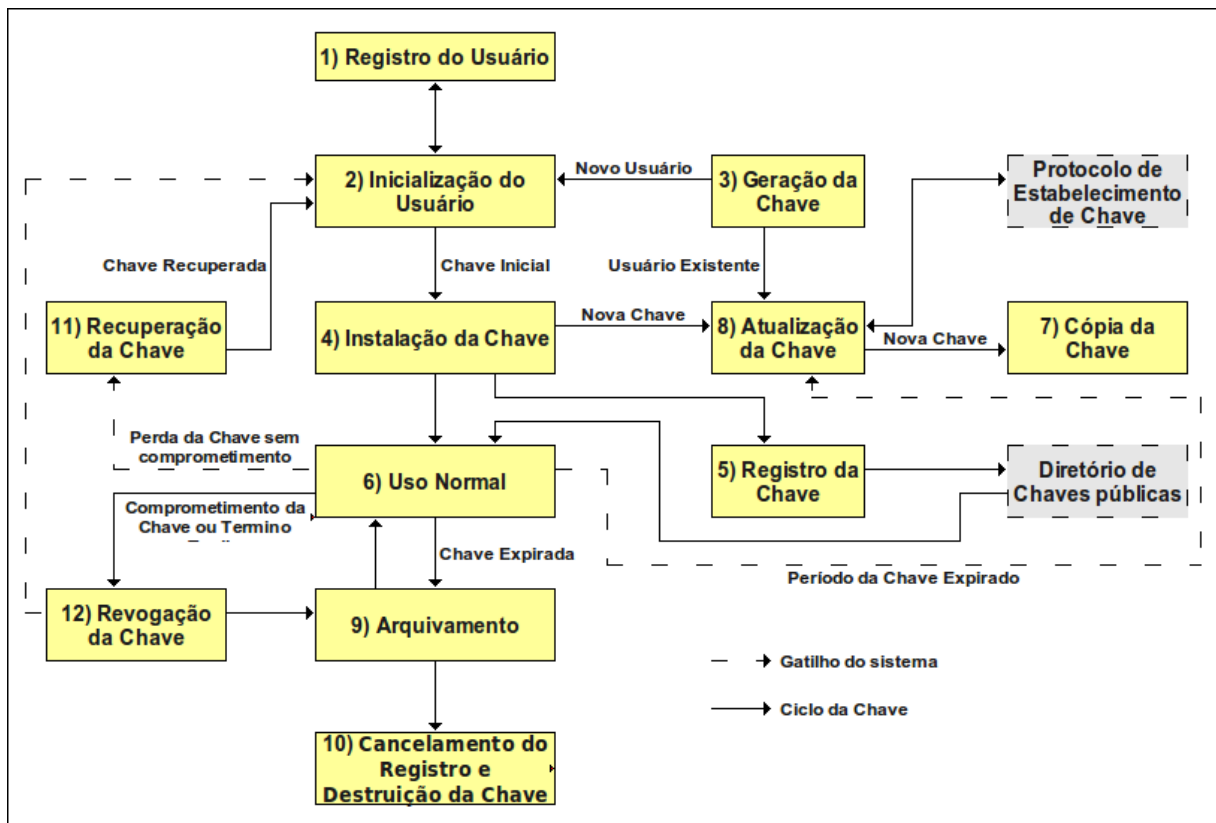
1) Registro do Usuário

2) Inicialização do Usuário

Novo Usuário

3) Geração da Chave

Protocolo de Estabelecimento de Chave

Chave Recuperada

Chave Inicial

Usuário Existente

11) Recuperação da Chave

4) Instalação da Chave

Nova Chave

8) Atualização da Chave

Nova Chave

7) Cópia da Chave

Perda da Chave sem comprometimento

6) Uso Normal

5) Registro da Chave

Diretório de Chaves públicas

Comprometimento da Chave ou Termino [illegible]

Chave Expirada

Período da Chave Expirado

12) Revogação da Chave

9) Arquivamento

Gatilho do sistema

Ciclo da Chave

10) Cancelamento do Registro e Destruição da Chave